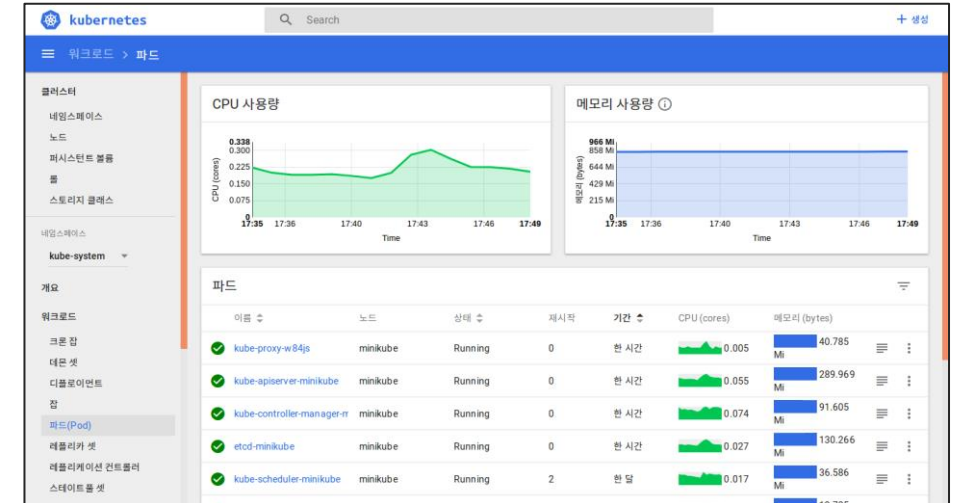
kubernetes

Search

+ 생성

워크로드 > 파드

클러스터
네임스페이스
노드
퍼시스턴트 볼륨
롤
스토리지 클래스

네임스페이스
kube-system

개요

워크로드
크론 잡
데몬 셋
디플로이먼트
잡
파드(Pod)
레플리카 셋
레플리케이션 컨트롤러
스테이트풀 셋

CPU 사용량

CPU (cores)
0.338
0.300
0.225
0.150
0.075
0
17:35 17:36 17:40 17:43 17:46 17:49
Time

메모리 사용량

메모리 (bytes)
966 Mi
858 Mi
644 Mi
429 Mi
215 Mi
0
17:35 17:36 17:40 17:43 17:46 17:49
Time

파드

| 이름 | 노드 | 상태 | 재시작 | 기간 | CPU (cores) | 메모리 (bytes) |
|---|---|---|---|---|---|---|
| kube-proxy-w84js | minikube | Running | 0 | 한 시간 | 0.005 | 40.785 Mi |
| kube-apiserver-minikube | minikube | Running | 0 | 한 시간 | 0.055 | 289.969 Mi |
| kube-controller-manager-m | minikube | Running | 0 | 한 시간 | 0.074 | 91.605 Mi |
| etcd-minikube | minikube | Running | 0 | 한 시간 | 0.027 | 130.266 Mi |
| kube-scheduler-minikube | minikube | Running | 2 | 한 달 | 0.017 | 36.586 Mi |